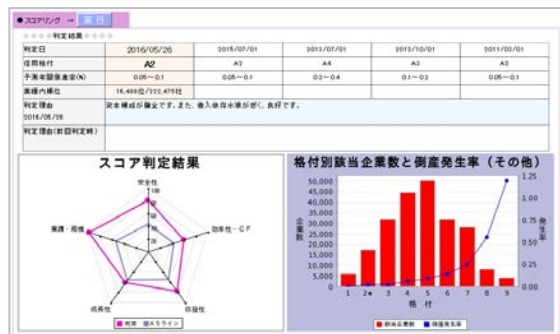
● スコアリング → 実行

判定結果

| 判定日 | 2016/05/26 | 2015/07/01 | 2013/07/01 | 2012/10/01 | 2011/03/01 |
|---|---|---|---|---|---|
| 信用格付 | A2 | A3 | A4 | A3 | A2 |
| 予測年間倒産確率(%) | 0.05～0.1 | 0.05～0.1 | 0.2～0.4 | 0.1～0.2 | 0.05～0.1 |
| 業種内順位 | 16,469位/223,475社 | | | | |
| 判定理由 2016/05/26 | 資本構成が健全です。また、借入依存水準が低く、良好です。 | | | | |
| 判定理由(前回判定時) | | | | | |

スコア判定結果

安全性
効率性・CF
収益性
成長性
規模・規模

■ 判定 ■ Aラインライン

格付別該当企業数と倒産発生率（その他）

50,000
45,000
40,000
35,000
30,000
25,000
20,000
15,000
10,000
5,000
0

企業数

1.25
1.00
0.75
0.50
0.25
0.00

発生率

1 2★ 3 4 5 6 7 8 9
格付

■ 該当企業数 ■ 倒産発生率